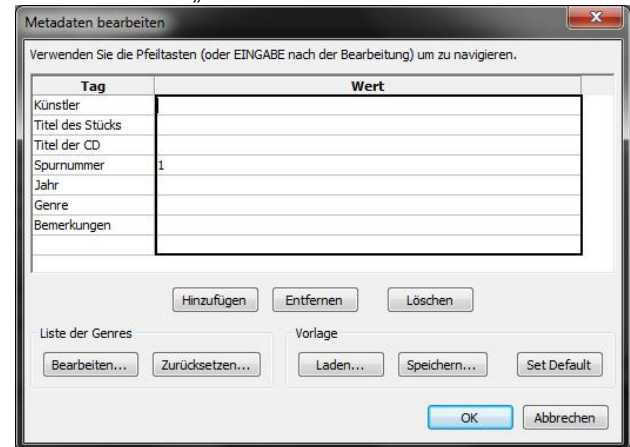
Metadaten bearbeiten

Verwenden Sie die Pfeiltasten (oder EINGABE nach der Bearbeitung) um zu navigieren.

| Tag | Wert |
|---|---|
| Künstler | |
| Titel des Stücks | |
| Titel der CD | |
| Spurnummer | 1 |
| Jahr | |
| Genre | |
| Bemerkungen | |

Hinzufügen Entfernen Löschen

Liste der Genres
Bearbeiten... Zurücksetzen...

Vorlage
Laden... Speichern... Set Default

OK Abbrechen